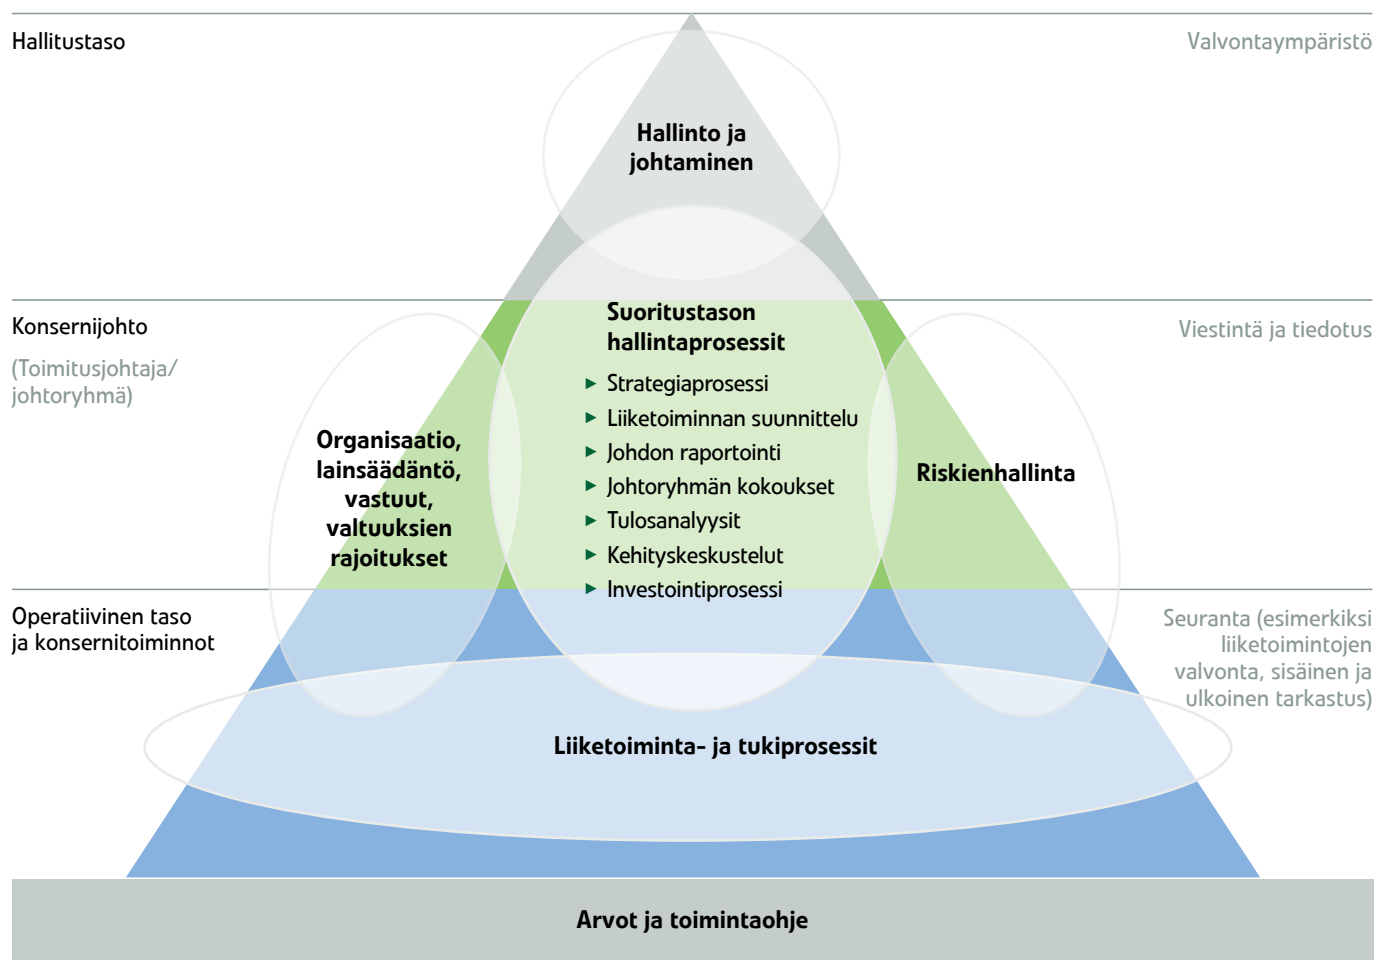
Hallitustaso

Valvontaympäristö

Hallinto ja johtaminen

Konsernijohto

(Toimitusjohtaja/ johtoryhmä)

Viestintä ja tiedotus

Suoritustason hallintaprosessit

► Strategiaprosessi
► Liiketoiminnan suunnittelu
► Johdon raportointi
► Johtoryhmän kokoukset
► Tulosanalyysit
► Kehityskeskustelut
► Investointiprosessi

Organisaatio, lainsäädäntö, vastuut, valtuuksien rajoitukset

Riskienhallinta

Operatiivinen taso ja konsernitoiminnot

Seuranta (esimerkiksi liiketoimintojen valvonta, sisäinen ja ulkoinen tarkastus)

Liiketoiminta- ja tukiprosessit

Arvot ja toimintaohje